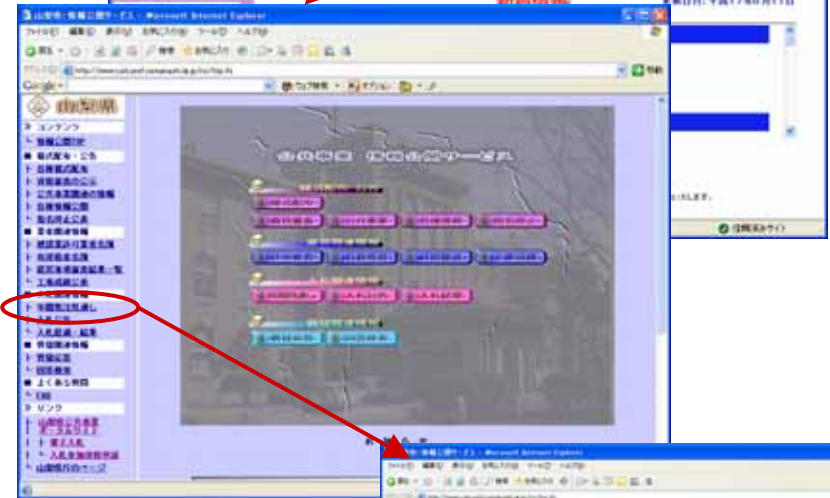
山梨県：情報公開サービス - Microsoft Internet Explorer

ファイル(F) 編集(E) 表示(V) お気に入り(A) ツール(T) ヘルプ(H)

戻る

アドレス(D) http://www.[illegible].pref.yamanashi.lg.jp/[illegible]

移動

Google

ウェブ検索

オプション

山梨県

コンテンツ

情報公開窓

電子配布・公告

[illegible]

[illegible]

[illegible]

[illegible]

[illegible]

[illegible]

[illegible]

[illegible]

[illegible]

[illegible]

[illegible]

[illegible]

入札経過・結果

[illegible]

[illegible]

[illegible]

よくある質問

FAQ

リンク

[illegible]

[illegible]

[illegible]

山梨県のホームページ

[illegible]

信頼済みサイト

山梨県：情報公開サービス - Microsoft Internet Explorer

ファイル(F) 編集(E) 表示(V) お気に入り(A) ツール(T) ヘルプ(H)